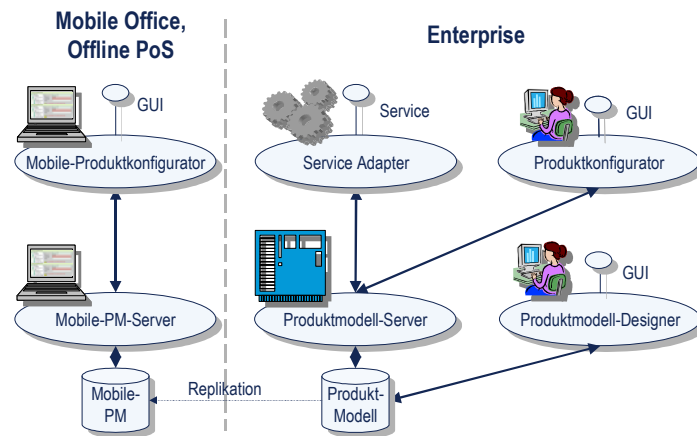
Mobile Office, Offline PoS

Enterprise

GUI

Mobile-Produktkonfigurator

Service

Service Adapter

GUI

Produktkonfigurator

GUI

Mobile-PM-Server

Produktmodell-Server

Produktmodell-Designer

Mobile-PM

Replikation

Produkt-Modell